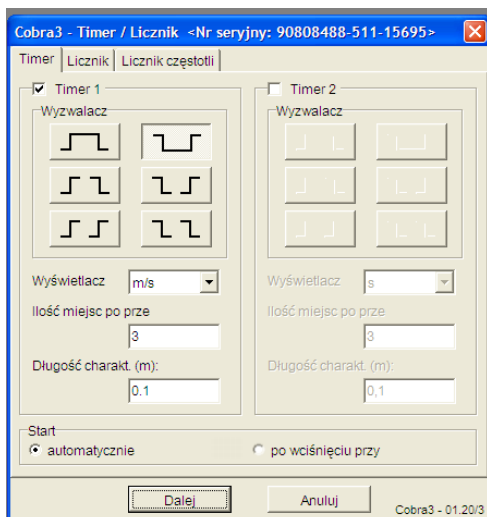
Cobra3 - Timer / Licznik <Nr seryjny: 90808488-511-15695>

Timer | Licznik | Licznik częstotli

Timer 1
Wyzwalacz
Wyświetlacz m/s
Ilość miejsc po prze
3
Długość charakt. (m):
0.1

Timer 2
Wyzwalacz
Wyświetlacz s
Ilość miejsc po prze
3
Długość charakt. (m):
0,1

Start
automatycznie
po wciśnięciu przy

Dalej
Anuluj
Cobra3 - 01.20/3